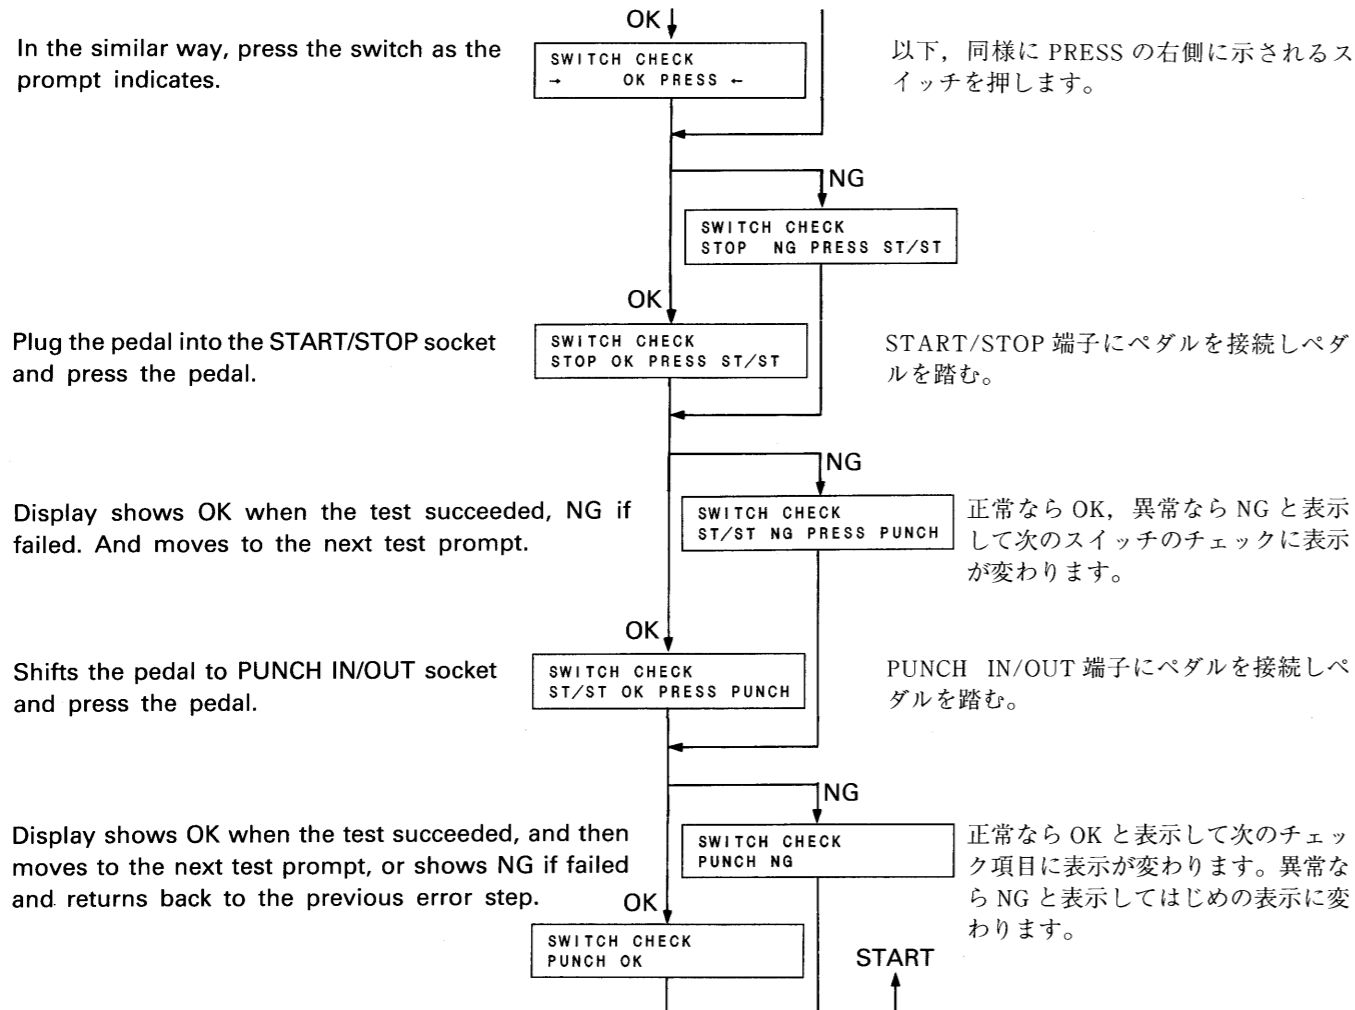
OK

In the similar way, press the switch as the prompt indicates.

SWITCH CHECK
→ OK PRESS ←

以下，同様に PRESS の右側に示されるスイッチを押します。

NG

SWITCH CHECK
STOP NG PRESS ST/ST

OK

Plug the pedal into the START/STOP socket and press the pedal.

SWITCH CHECK
STOP OK PRESS ST/ST

START/STOP 端子にペダルを接続しペダルを踏む。

NG

Display shows OK when the test succeeded, NG if failed. And moves to the next test prompt.

SWITCH CHECK
ST/ST NG PRESS PUNCH

正常なら OK，異常なら NG と表示して次のスイッチのチェックに表示が変わります。

OK

Shifts the pedal to PUNCH IN/OUT socket and press the pedal.

SWITCH CHECK
ST/ST OK PRESS PUNCH

PUNCH IN/OUT 端子にペダルを接続しペダルを踏む。

NG

Display shows OK when the test succeeded, and then moves to the next test prompt, or shows NG if failed and returns back to the previous error step.

SWITCH CHECK
PUNCH NG

正常なら OK と表示して次のチェック項目に表示が変わります。異常なら NG と表示してはじめの表示に変わります。

OK

SWITCH CHECK
PUNCH OK

START